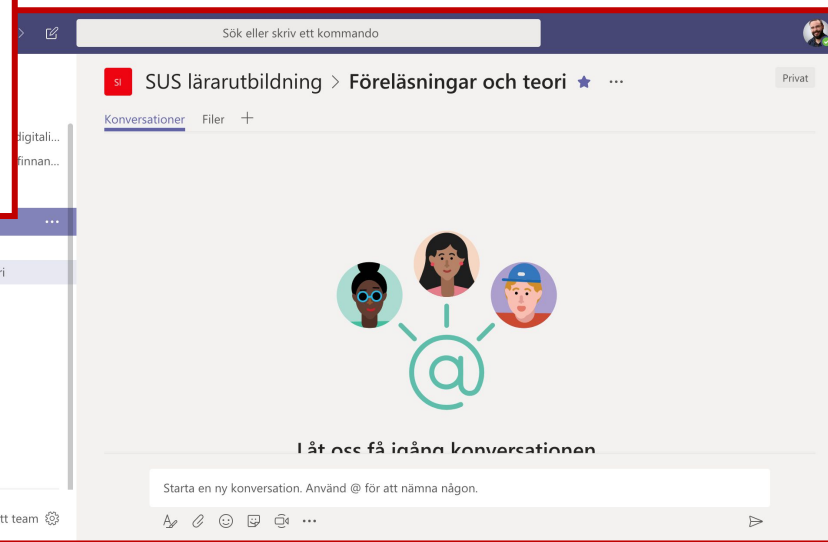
Sök eller skriv ett kommando

digitali...
finnan...

...

ri

tt team

SI SUS lärarutbildning > Föreläsningar och teori ★ ...

Privat

Konversationer Filer +

Låt oss få igång konversationen

Starta en ny konversation. Använd @ för att nämna någon.

...